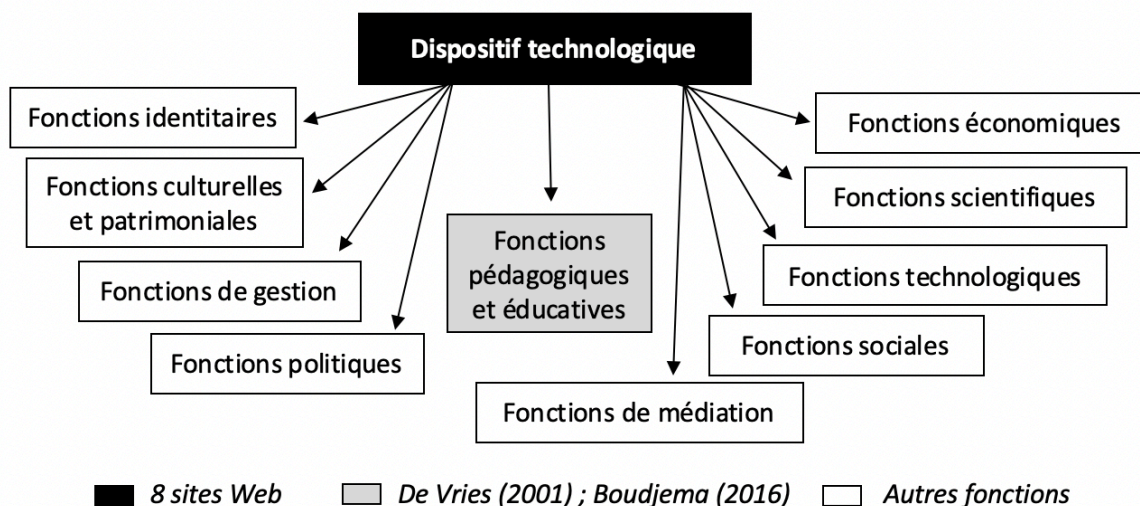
Dispositif technologique

Fonctions identitaires

Fonctions culturelles et patrimoniales

Fonctions de gestion

Fonctions politiques

Fonctions pédagogiques et éducatives

Fonctions de médiation

Fonctions sociales

Fonctions technologiques

Fonctions scientifiques

Fonctions économiques

8 sites Web De Vries (2001) ; Boudjema (2016) Autres fonctions